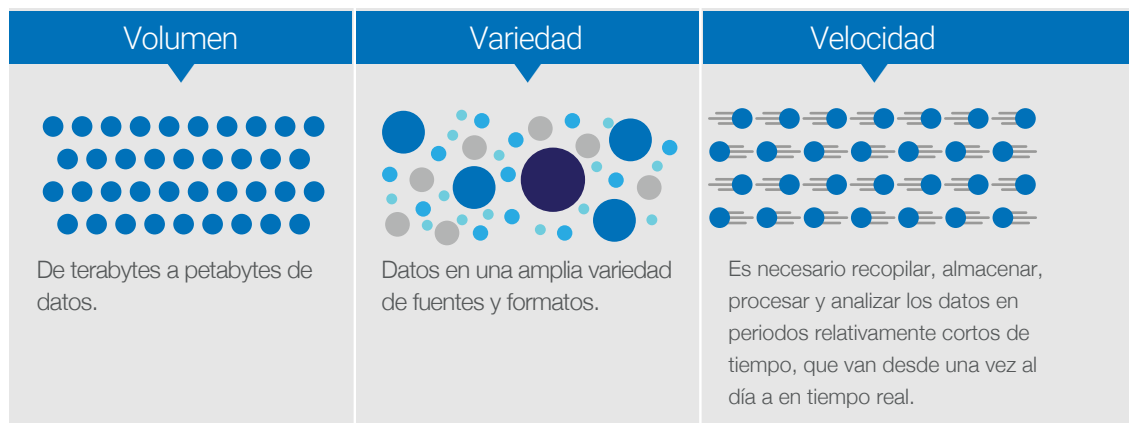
Volumen

De terabytes a petabytes de datos.

Variedad

Datos en una amplia variedad de fuentes y formatos.

Velocidad

Es necesario recopilar, almacenar, procesar y analizar los datos en periodos relativamente cortos de tiempo, que van desde una vez al día a en tiempo real.